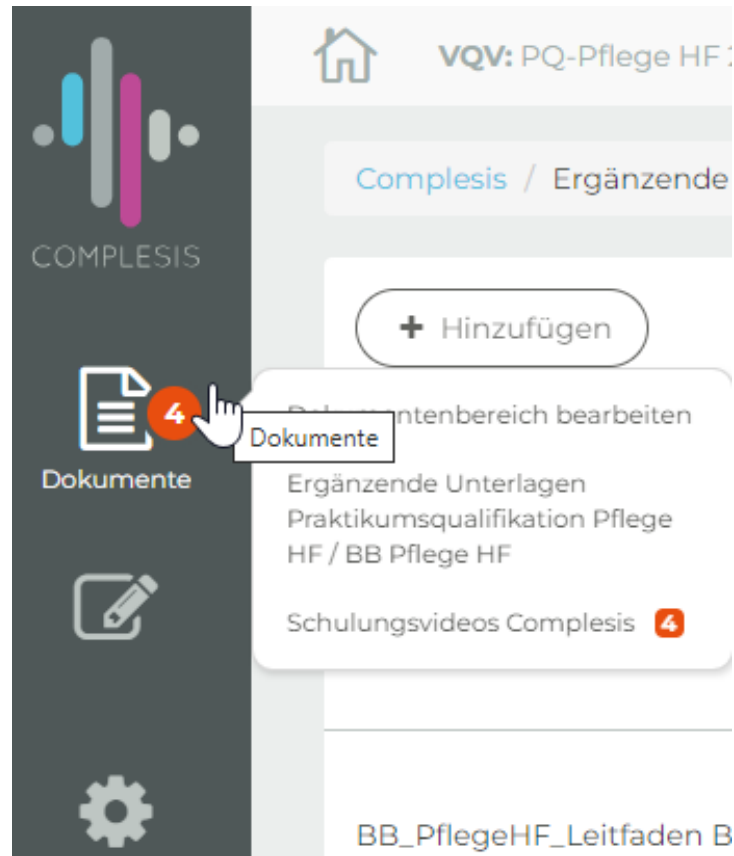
COMPLESIS

VQV: PQ-Pflege HF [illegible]

Complesis / Ergänzende

+ Hinzufügen

4

Dokumente

Do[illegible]entenbereich bearbeiten

Dokumente

Ergänzende Unterlagen Praktikumsqualifikation Pflege HF / BB Pflege HF

Schulungsvideos Complesis 4

BB_PflegeHF_Leitfaden B